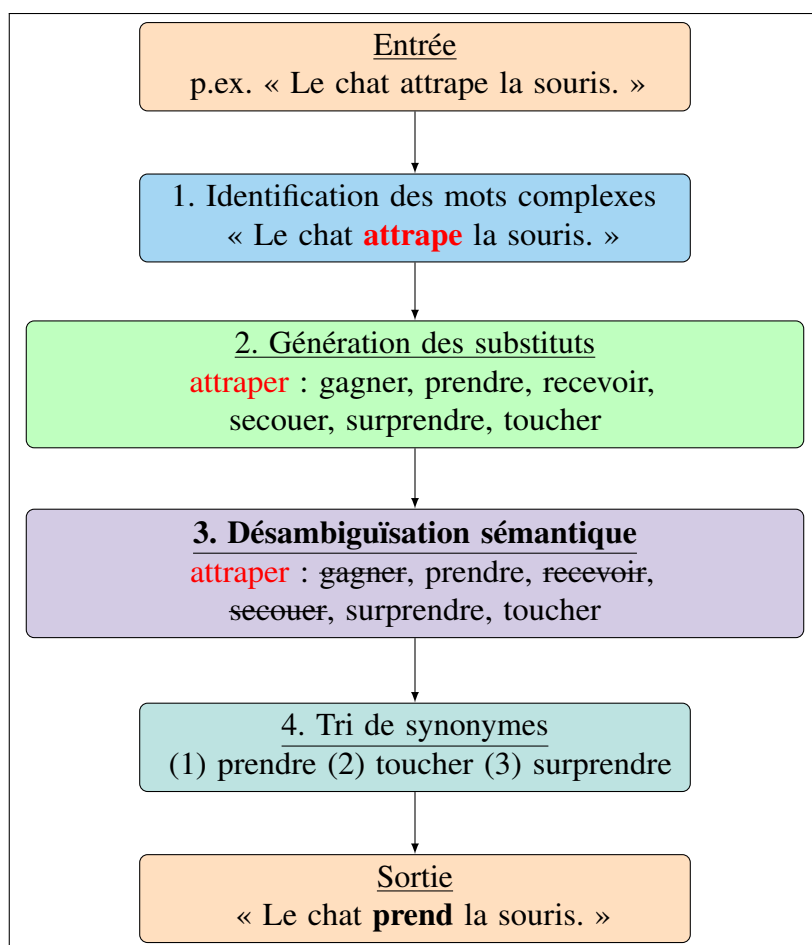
Entrée
p.ex. « Le chat attrape la souris. »

1. Identification des mots complexes
« Le chat **attrape** la souris. »

2. Génération des substituts
attraper : gagner, prendre, recevoir, secouer, surprendre, toucher

**3. Désambiguïsation sémantique**
attraper : ~~gagner~~, prendre, ~~recevoir~~, ~~secouer~~, surprendre, toucher

4. Tri de synonymes
(1) prendre (2) toucher (3) surprendre

Sortie
« Le chat **prend** la souris. »